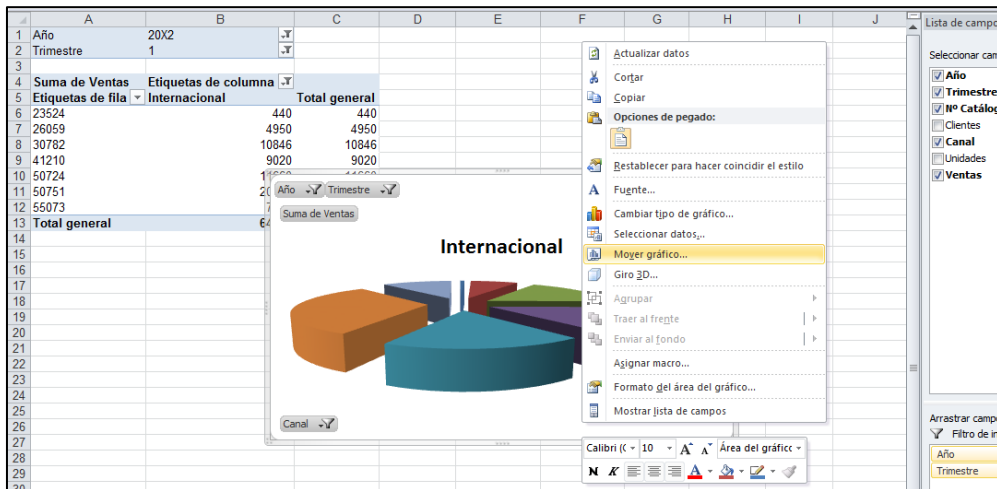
| | A | B | C | D | E | F | G | H | I | J |
|---|---|---|---|---|---|---|---|---|---|---|
| 1 | Año | 20X2 | | | | | | | | |
| 2 | Trimestre | 1 | | | | | | | | |
| 3 | | | | | | | | | | |
| 4 | Suma de Ventas | Etiquetas de columna | | | | | | | | |
| 5 | Etiquetas de fila | Internacional | Total general | | | | | | | |
| 6 | 23524 | 440 | 440 | | | | | | | |
| 7 | 26059 | 4950 | 4950 | | | | | | | |
| 8 | 30782 | 10846 | 10846 | | | | | | | |
| 9 | 41210 | 9020 | 9020 | | | | | | | |
| 10 | 50724 | 1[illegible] | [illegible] | | | | | | | |
| 11 | 50751 | 2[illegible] | | | | | | | | |
| 12 | 55073 | 7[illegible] | | | | | | | | |
| 13 | Total general | 6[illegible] | | | | | | | | |

Año
Trimestre
Suma de Ventas
Internacional
Canal

Actualizar datos
Cortar
Copiar
Opciones de pegado:
Restablecer para hacer coincidir el estilo
Fuente...
Cambiar tipo de gráfico...
Seleccionar datos...
Mover gráfico...
Giro 3D...
Agrupar
Traer al frente
Enviar al fondo
Asignar macro...
Formato del área del gráfico...
Mostrar lista de campos

Calibri (C 10 A A Área del gráfico
N K

Lista de campo
Seleccionar cam
Año
Trimestre
Nº Catálog
Clientes
Canal
Unidades
Ventas
Arrastrar campo
Filtro de in
Año
Trimestre